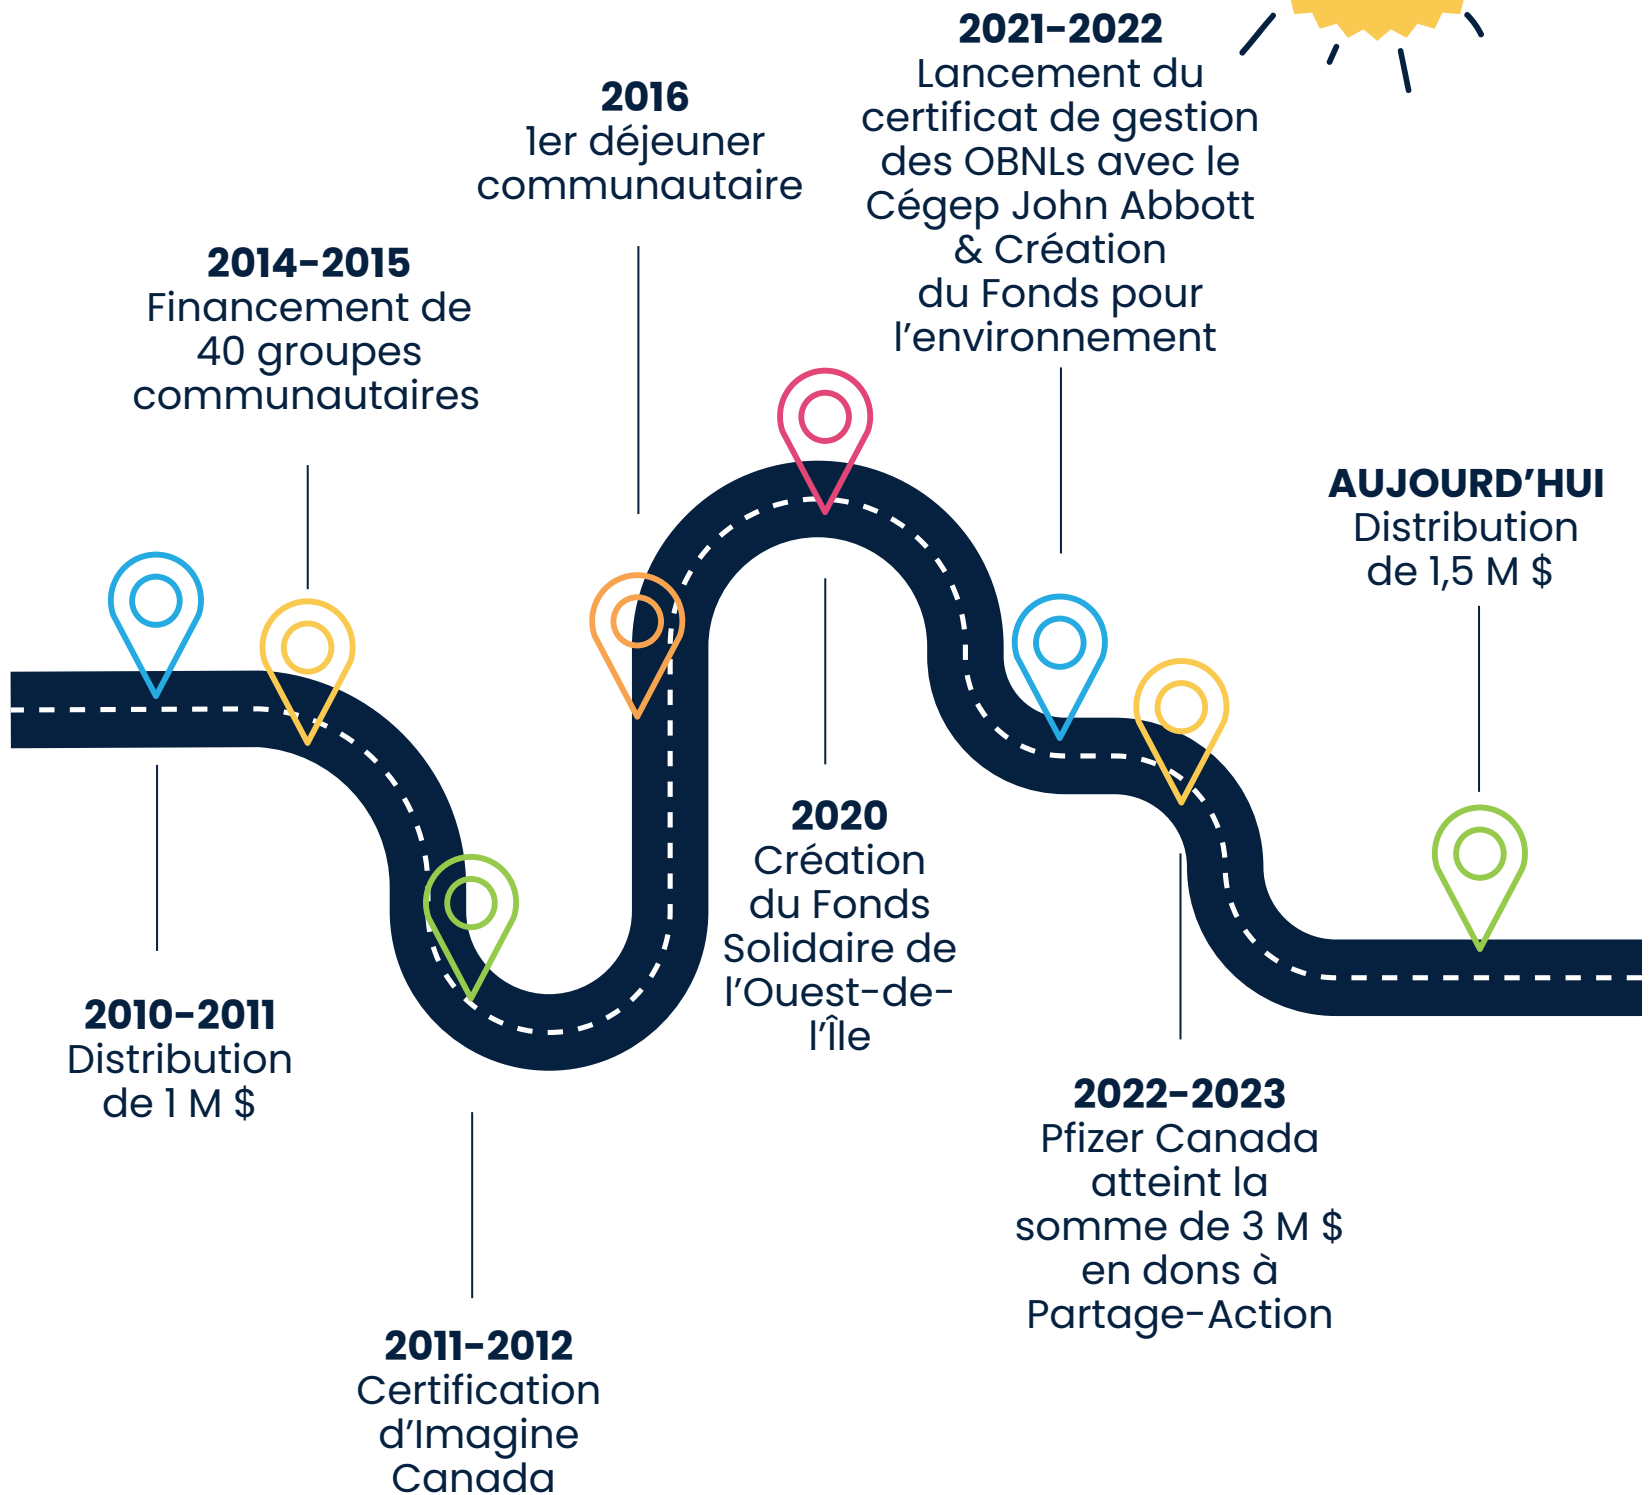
2021-2022
Lancement du certificat de gestion des OBNLs avec le Cégep John Abbott & Création du Fonds pour l’environnement

2016
1er déjeuner communautaire

2014-2015
Financement de 40 groupes communautaires

AUJOURD’HUI
Distribution de 1,5 M $

2020
Création du Fonds Solidaire de l’Ouest-de-l’Île

2010-2011
Distribution de 1 M $

2022-2023
Pfizer Canada atteint la somme de 3 M $ en dons à Partage-Action

2011-2012
Certification d’Imagine Canada